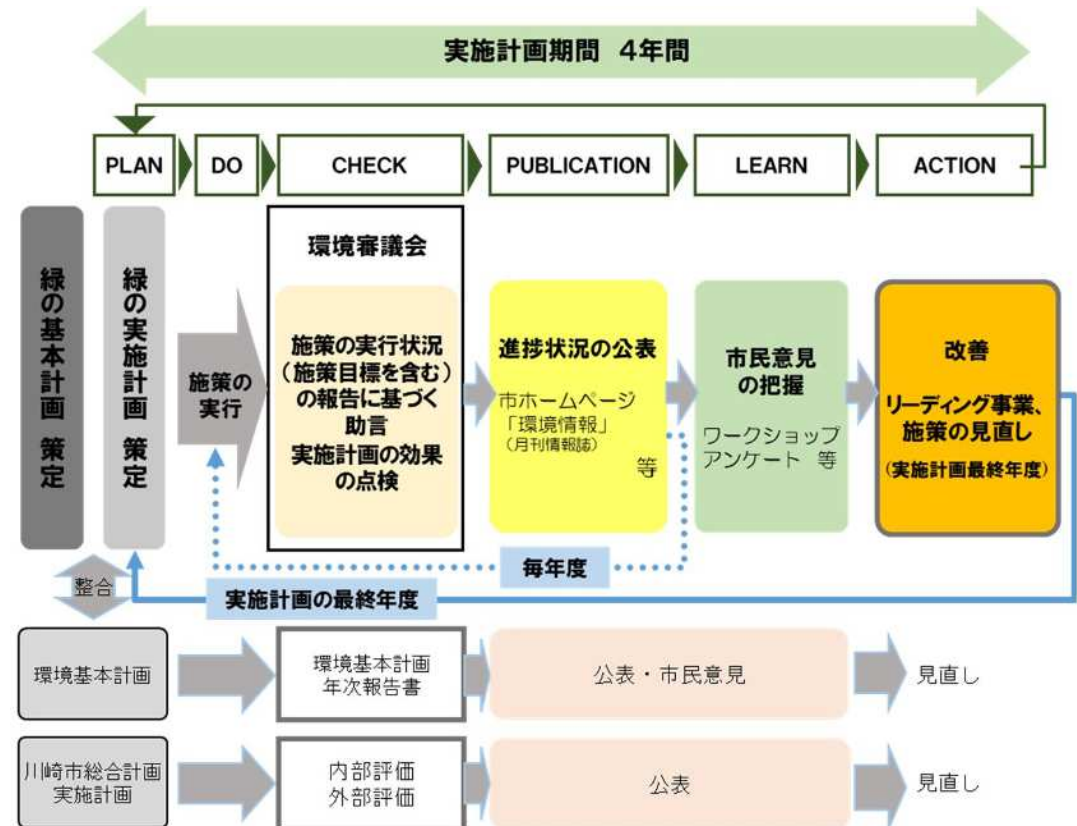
実施計画期間　4年間

PLAN
DO
CHECK
PUBLICATION
LEARN
ACTION

緑の基本計画　策定

緑の実施計画　策定

施策の実行

環境審議会

施策の実行状況（施策目標を含む）の報告に基づく助言
実施計画の効果の点検

進捗状況の公表

市ホームページ「環境情報」（月刊情報誌）
等

市民意見の把握

ワークショップ
アンケート　等

改善

リーディング事業、施策の見直し

（実施計画最終年度）

毎年度

整合

実施計画の最終年度

環境基本計画

環境基本計画
年次報告書

公表・市民意見

見直し

川崎市総合計画
実施計画

内部評価
外部評価

公表

見直し